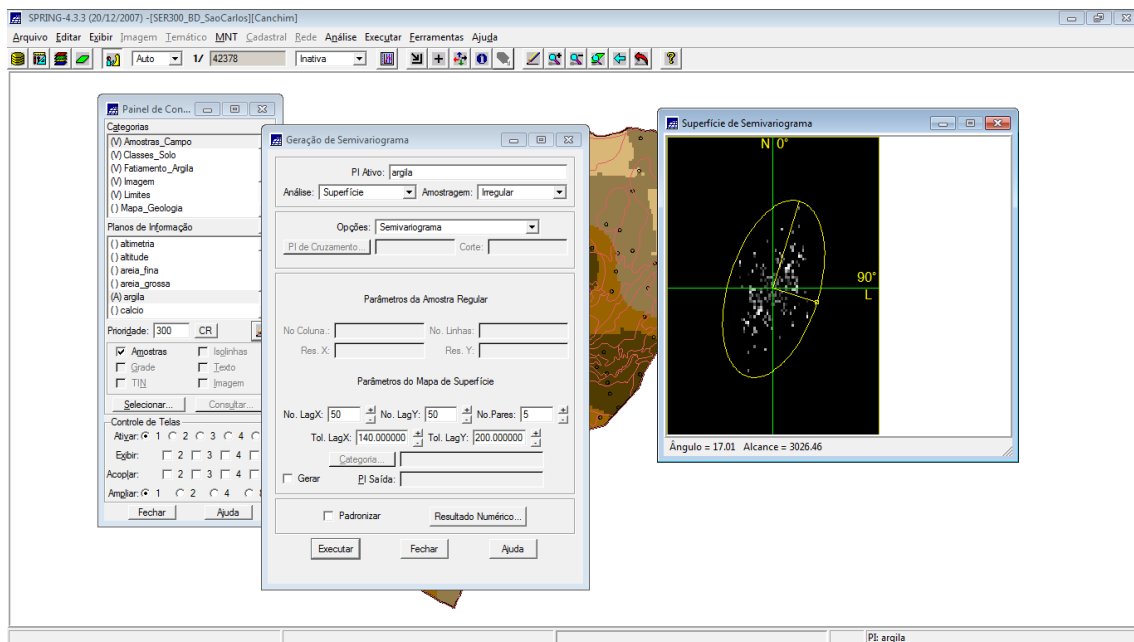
SPRING-4.3.3 (20/12/2007) -[SER300_BD_SaoCarlos][Canchim]

Arquivo Editar Exibir Imagem Temático MNT Cadastral Rede Análise Executar Ferramentas Ajuda

Auto 1/ 42378 Inativa

Painel de Con...

Categorias
(V) Amostras_Campo
(V) Classes_Solo
(V) Fatiamento_Argila
(V) Imagem
(V) Limites
() Mapa_Geologia

Planos de Informação
() altimetria
() altitude
() areia_fina
() areia_grossa
(A) argila
() calcio

Prioridade: 300 CR

Amostras Isolinhas
Grade Texto
TIN Imagem

Selecionar... Consultar...

Controle de Telas
Ativar: 1 2 3 4
Exibir: 2 3 4
Acoplar: 2 3 4
Ampliar: 1 2 4

Fechar Ajuda

Geração de Semivariograma

PI Ativo: argila
Análise: Superfície Amostragem: Irregular

Opções: Semivariograma
PI de Cruzamento... Corte:

Parâmetros da Amostra Regular
No Coluna.: No. Linhas:
Res. X: Res. Y:

Parâmetros do Mapa de Superfície
No. LagX: 50 No. LagY: 50 No.Pares: 5
Tol. LagX: 140.000000 Tol. LagY: 200.000000
Categoria...
Gerar PI Saída:

Padronizar Resultado Numérico...

Executar Fechar Ajuda

Superfície de Semivariograma

N 0°
90°
L

Ângulo = 17.01 Alcance = 3026.46

PI: argila